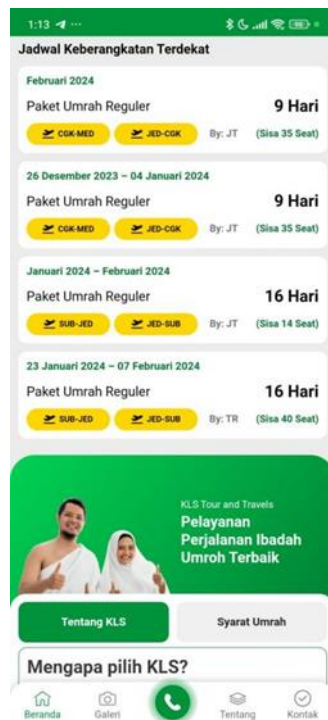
1:13 ...

Jadwal Keberangkatan Terdekat

Februari 2024
Paket Umrah Reguler
9 Hari
CGK-MED
JED-CGK
By: JT
(Sisa 35 Seat)

26 Desember 2023 – 04 Januari 2024
Paket Umrah Reguler
9 Hari
CGK-MED
JED-CGK
By: JT
(Sisa 35 Seat)

Januari 2024 – Februari 2024
Paket Umrah Reguler
16 Hari
SUB-JED
JED-SUB
By: JT
(Sisa 14 Seat)

23 Januari 2024 – 07 Februari 2024
Paket Umrah Reguler
16 Hari
SUB-JED
JED-SUB
By: TR
(Sisa 40 Seat)

KLS Tour and Travels
Pelayanan Perjalanan Ibadah Umroh Terbaik

Tentang KLS
Syarat Umrah

Mengapa pilih KLS?

Beranda
Galeri
Tentang
Kontak